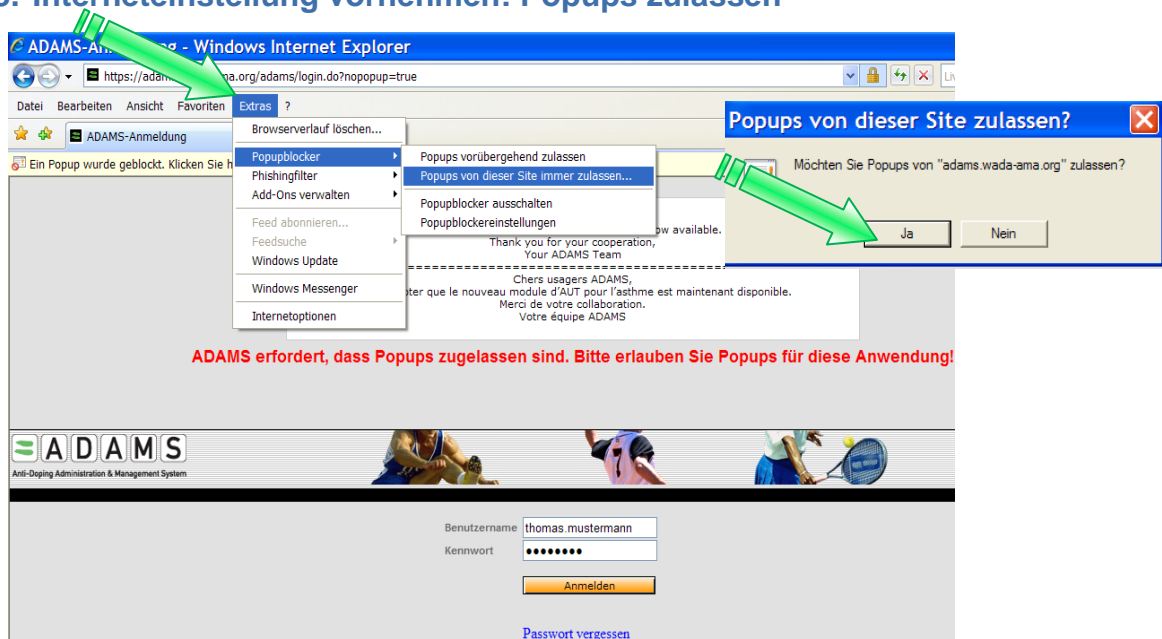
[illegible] Interneteinstellung vornehmen: Popups zulassen

ADAMS-An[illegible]g - Windows Internet Explorer

https://adam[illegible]a.org/adams/login.do?nopopup=true

Li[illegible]

Datei Bearbeiten Ansicht Favoriten Extras ?

ADAMS-Anmeldung

Ein Popup wurde geblockt. Klicken Sie h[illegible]

Browserverlauf löschen...
Popupblocker
Phishingfilter
Add-Ons verwalten
Feed abonnieren...
Feedsuche
Windows Update
Windows Messenger
Internetoptionen

Popups vorübergehend zulassen
Popups von dieser Site immer zulassen...
Popupblocker ausschalten
Popupblockereinstellungen

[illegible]ow available.
Thank you for your cooperation,
Your ADAMS Team

Chers usagers ADAMS,
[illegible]ter que le nouveau module d'AUT pour l'asthme est maintenant disponible.
Merci de votre collaboration.
Votre équipe ADAMS

Popups von dieser Site zulassen?

Möchten Sie Popups von "adams.wada-ama.org" zulassen?

Ja Nein

ADAMS erfordert, dass Popups zugelassen sind. Bitte erlauben Sie Popups für diese Anwendung!

ADAMS
Anti-Doping Administration & Management System

Benutzername thomas.mustermann
Kennwort ••••••••

Anmelden

Passwort vergessen